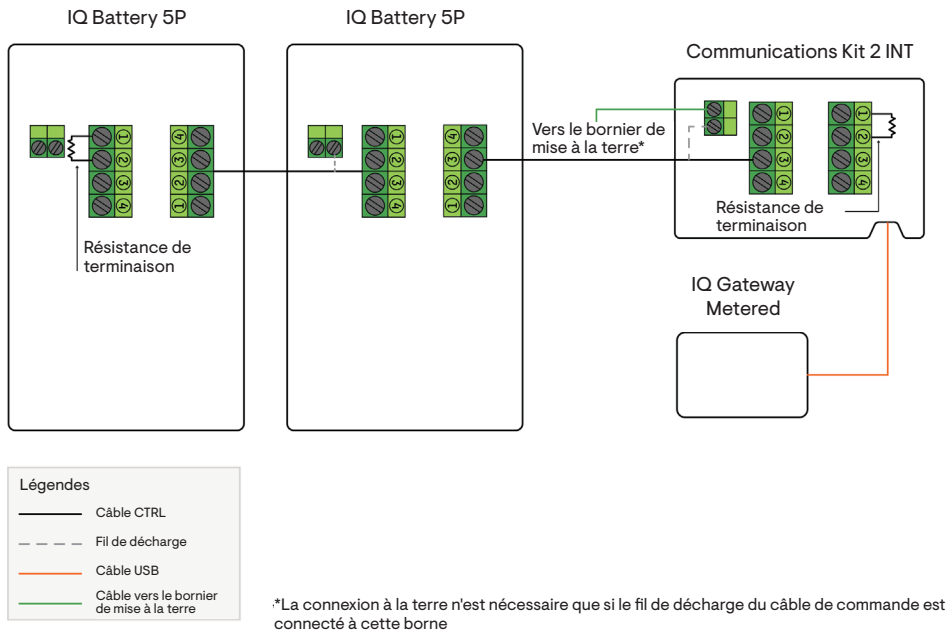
IQ Battery 5P

IQ Battery 5P

Communications Kit 2 INT

1 2 3 4

4 3 2 1

1 2 3 4

4 3 2 1

1 2 3 4

1 2

Vers le bornier de mise à la terre*

Résistance de terminaison

Résistance de terminaison

IQ Gateway Metered

Légendes

Câble CTRL

Fil de décharge

Câble USB

Câble vers le bornier de mise à la terre

*La connexion à la terre n'est nécessaire que si le fil de décharge du câble de commande est connecté à cette borne